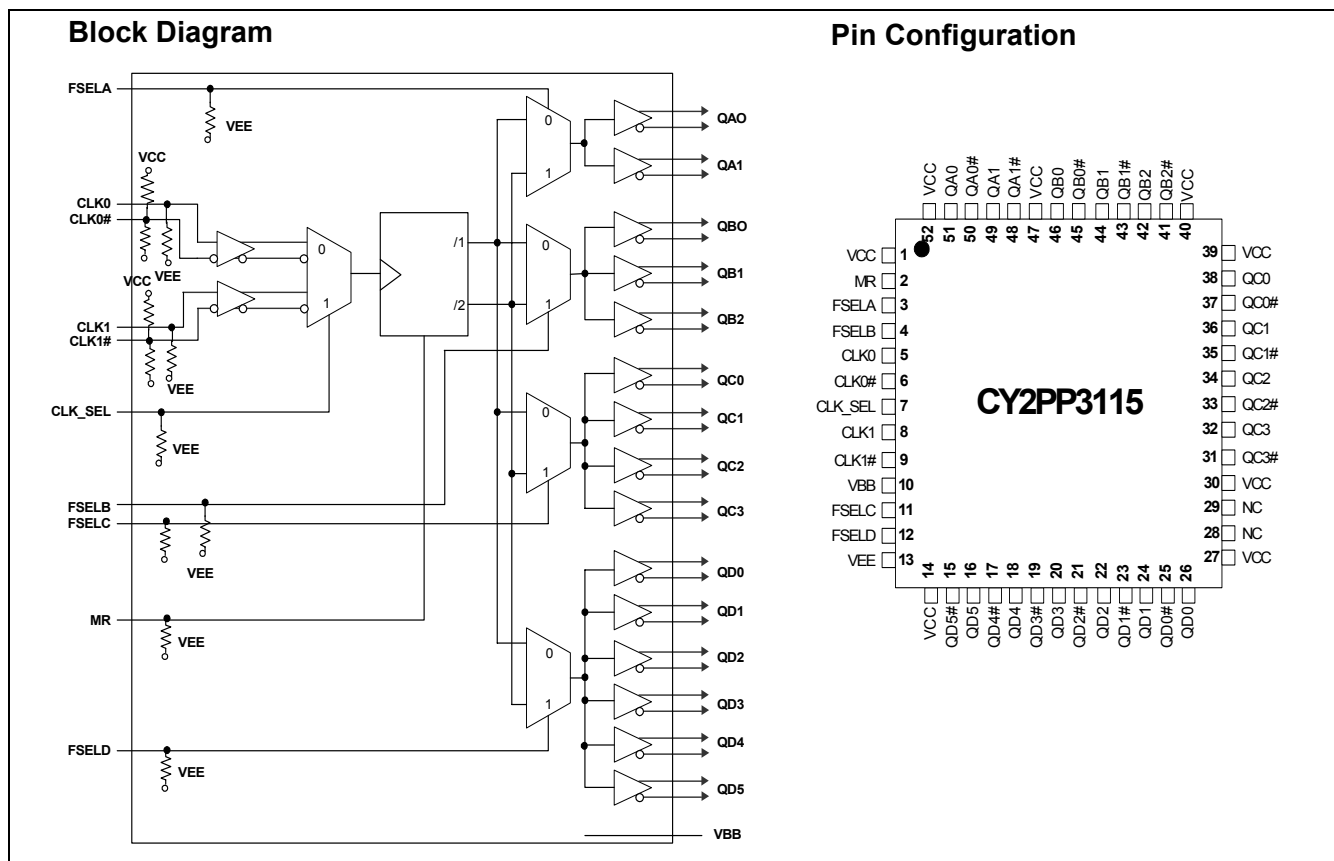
Block Diagram

FSELA
VEE
VCC
CLK0
CLK0#
VEE
VCC
CLK1
CLK1#
VEE
CLK_SEL
VEE
FSELB
FSELC
VEE
MR
VEE
FSELD
VEE

0
1
/1
/2
0
1
0
1
0
1
0
1

QAO
QA1
QBO
QB1
QB2
QC0
QC1
QC2
QC3
QD0
QD1
QD2
QD3
QD4
QD5
VBB

Pin Configuration

| Pin | Name |
|---|---|
| 52 | VCC |
| 51 | QA0 |
| 50 | QA0# |
| 49 | QA1 |
| 48 | QA1# |
| 47 | VCC |
| 46 | QB0 |
| 45 | QB0# |
| 44 | QB1 |
| 43 | QB1# |
| 42 | QB2 |
| 41 | QB2# |
| 40 | VCC |
| 1 | VCC |
| 2 | MR |
| 3 | FSELA |
| 4 | FSELB |
| 5 | CLK0 |
| 6 | CLK0# |
| 7 | CLK_SEL |
| 8 | CLK1 |
| 9 | CLK1# |
| 10 | VBB |
| 11 | FSELC |
| 12 | FSELD |
| 13 | VEE |
| 39 | VCC |
| 38 | QC0 |
| 37 | QC0# |
| 36 | QC1 |
| 35 | QC1# |
| 34 | QC2 |
| 33 | QC2# |
| 32 | QC3 |
| 31 | QC3# |
| 30 | VCC |
| 29 | NC |
| 28 | NC |
| 27 | VCC |
| 14 | VCC |
| 15 | QD5# |
| 16 | QD5 |
| 17 | QD4# |
| 18 | QD4 |
| 19 | QD3# |
| 20 | QD3 |
| 21 | QD2# |
| 22 | QD2 |
| 23 | QD1# |
| 24 | QD1 |
| 25 | QD0# |
| 26 | QD0 |

CY2PP3115